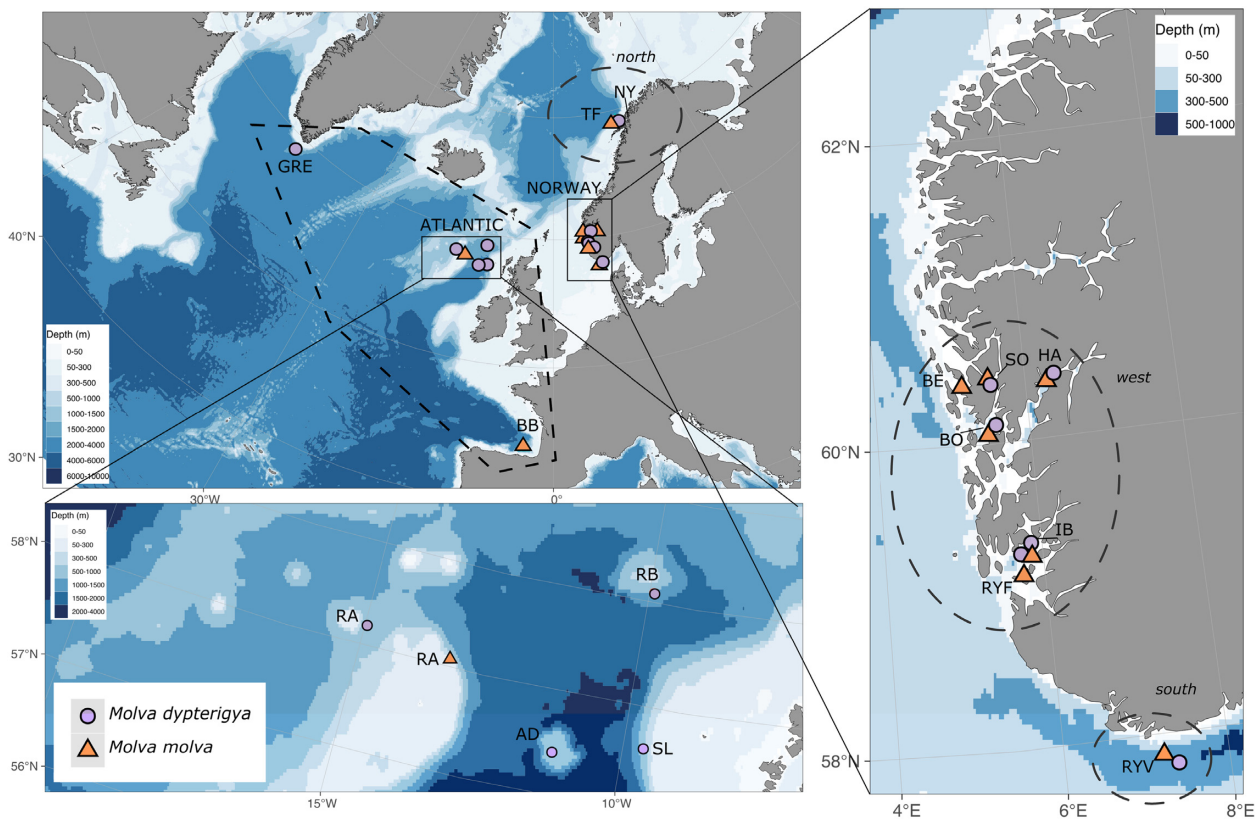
north
NY
TF
GRE
NORWAY
ATLANTIC
40°N
Depth (m)
0-50
50-300
300-500
500-1000
1000-1500
1500-2000
2000-4000
4000-6000
6000-10000
BB
30°N
30°W
0°

Depth (m)
0-50
50-300
300-500
500-1000
1000-1500
1500-2000
2000-4000
58°N
57°N
56°N
RB
RA
RA
AD
SL
Molva dypterigya
Molva molva
15°W
10°W

Depth (m)
0-50
50-300
300-500
500-1000
62°N
60°N
58°N
SO
HA
BE
west
BO
IB
RYF
south
RYV
4°E
6°E
8°E